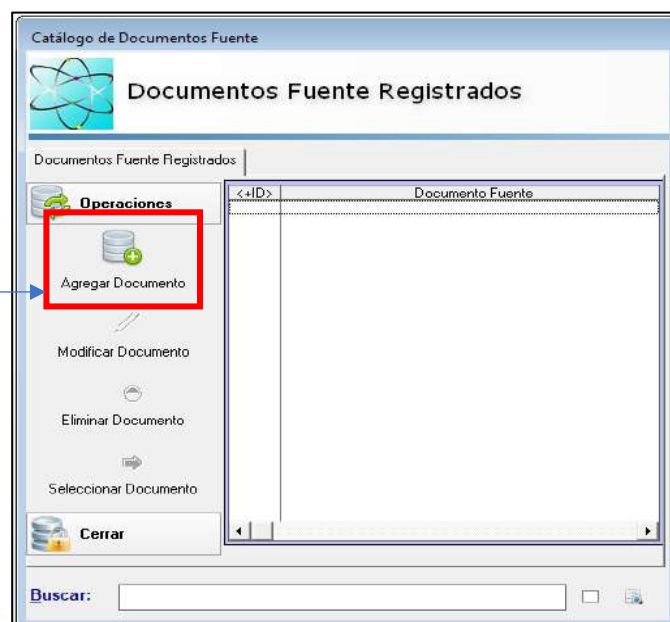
Catálogo de Documentos Fuente

Documentos Fuente Registrados

Documentos Fuente Registrados

Operaciones

Agregar Documento

Modificar Documento

Eliminar Documento

Seleccionar Documento

Cerrar

| <+ID> | Documento Fuente |
|---|---|

Buscar: